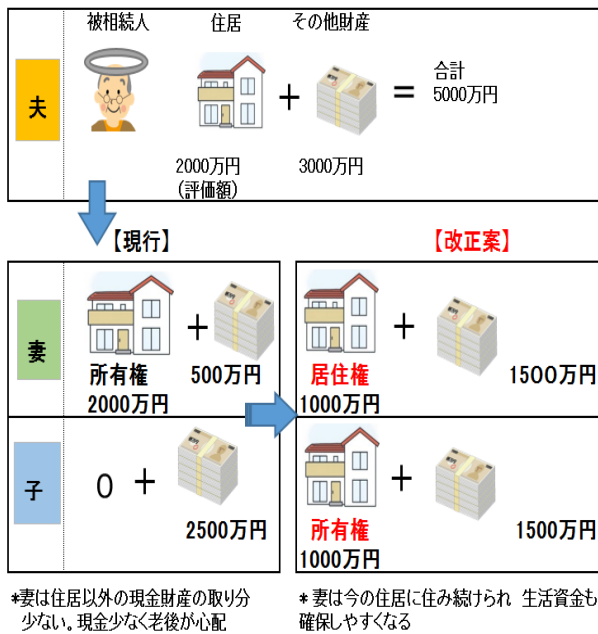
夫

被相続人

住居

その他財産

+

=

合計
5000万円

2000万円
（評価額）

3000万円

【現行】

【改正案】

妻

+

所有権
2000万円

500万円

+

居住権
1000万円

1500万円

子

0 +

2500万円

+

所有権
1000万円

1500万円

*妻は住居以外の現金財産の取り分少ない。現金少なく老後が心配

* 妻は今の住居に住み続けられ 生活資金も確保しやすくなる